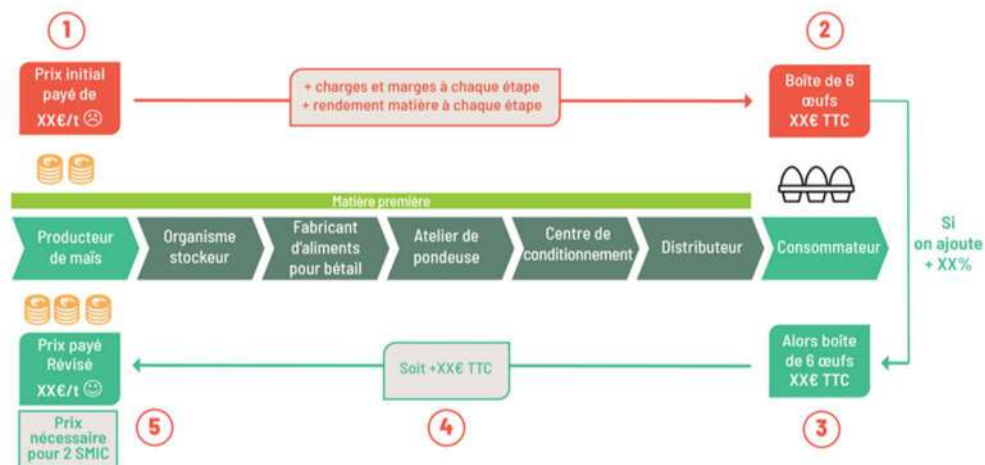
1

Prix initial payé de XX€/t ☹

+ charges et marges à chaque étape
+ rendement matière à chaque étape

2

Boîte de 6 œufs XX€ TTC

Matière première

Producteur de maïs

Organisme stockeur

Fabricant d'aliments pour bétail

Atelier de pondeuse

Centre de conditionnement

Distributeur

Consommateur

Si on ajoute + XX%

Prix payé Révisé XX€/t ☺

Prix nécessaire pour 2 SMIC

5

Soit +XX€ TTC

4

Alors boîte de 6 œufs XX€ TTC

3